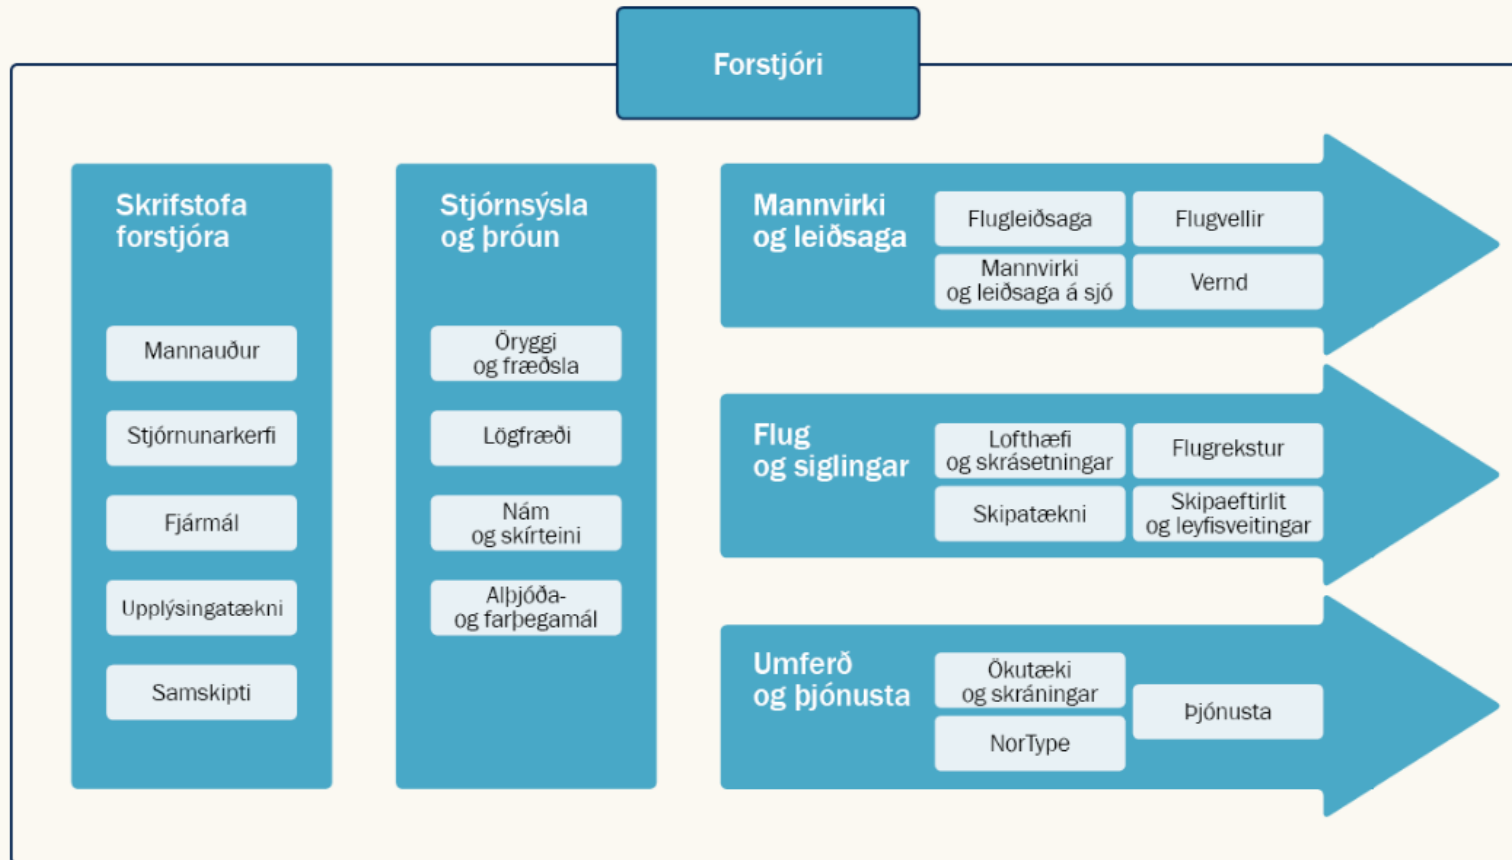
Forstjóri

Skrifstofa forstjóra

Mannauður

Stjórnunarkerfi

Fjármál

Upplýsingatækni

Samskipti

Stjórnsýsla og þróun

Öryggi og fræðsla

Lögfræði

Nám og skírteini

Alþjóða- og farþegamál

Mannvirki og leiðsaga

Flugleiðsaga

Flugvellir

Mannvirki og leiðsaga á sjó

Vernd

Flug og siglingar

Lofthæfi og skrásetningar

Flugrekstur

Skipatækni

Skipaeftirlit og leyfisveitingar

Umferð og þjónusta

Ökutæki og skráningar

Þjónusta

NorType